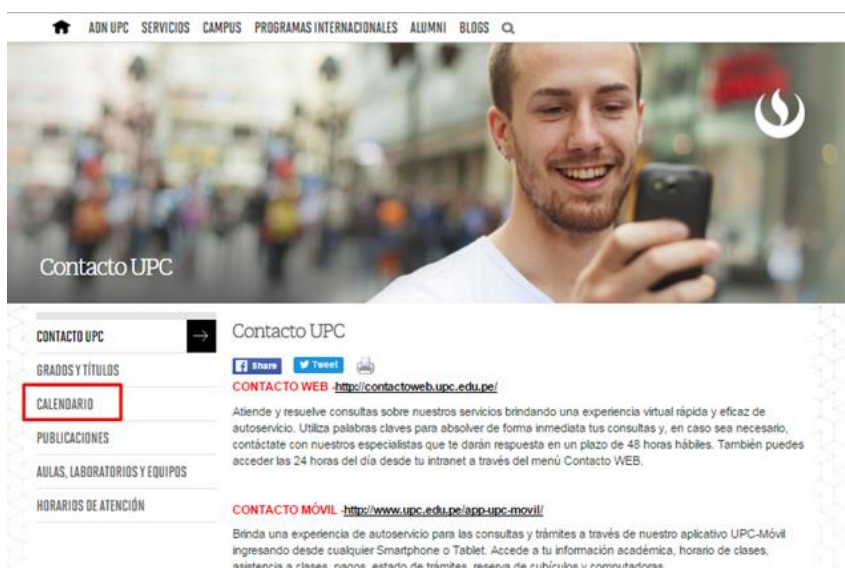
ADN UPC SERVICIOS CAMPUS PROGRAMAS INTERNACIONALES ALUMNI BLOGS

Contacto UPC

CONTACTO UPC

GRADOS Y TÍTULOS

CALENDARIO

PUBLICACIONES

AULAS, LABORATORIOS Y EQUIPOS

HORARIOS DE ATENCIÓN

Contacto UPC

Share Tweet

CONTACTO WEB -http://contactoweb.upc.edu.pe/

Atiende y resuelve consultas sobre nuestros servicios brindando una experiencia virtual rápida y eficaz de autoservicio. Utiliza palabras claves para absolver de forma inmediata tus consultas y, en caso sea necesario, contáctate con nuestros especialistas que te darán respuesta en un plazo de 48 horas hábiles. También puedes acceder las 24 horas del día desde tu intranet a través del menú Contacto WEB.

CONTACTO MÓVIL -http://www.upc.edu.pe/app-upc-movil/

Brinda una experiencia de autoservicio para las consultas y trámites a través de nuestro aplicativo UPC-Móvil ingresando desde cualquier Smartphone o Tablet. Accede a tu información académica, horario de clases, asistencia a clases, pagos, estado de trámites, reserva de cubículos y computadoras.